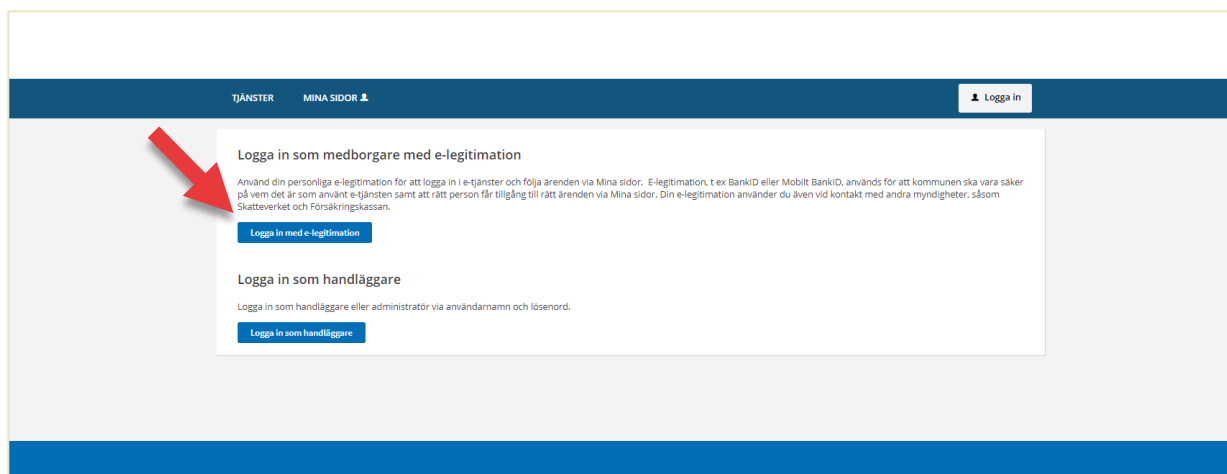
TJÄNSTER MINA SIDOR

Logga in

Logga in som medborgare med e-legitimation

Använd din personliga e-legitimation för att logga in i e-tjänster och följa ärenden via Mina sidor. E-legitimation, t ex BankID eller Mobilt BankID, används för att kommunen ska vara säker på vem det är som använt e-tjänsten samt att rätt person får tillgång till rätt ärenden via Mina sidor. Din e-legitimation använder du även vid kontakt med andra myndigheter, såsom Skatteverket och Försäkringskassan.

Logga in med e-legitimation

Logga in som handläggare

Logga in som handläggare eller administratör via användarnamn och lösenord.

Logga in som handläggare